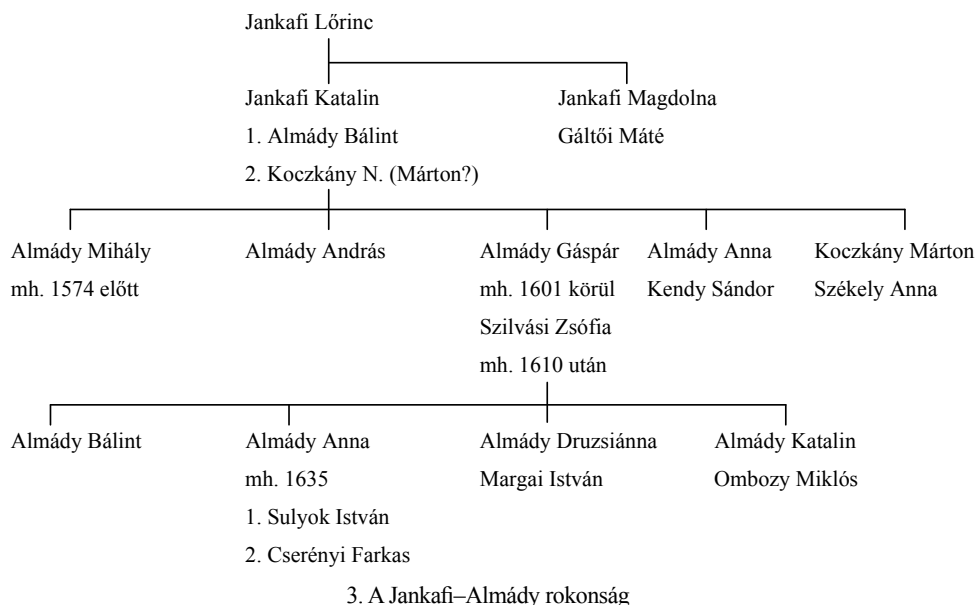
Jankafi Lőrinc

Jankafi Katalin
1. Almády Bálint
2. Koczkány N. (Márton?)

Jankafi Magdolna
Gáltői Máté

Almády Mihály
mh. 1574 előtt

Almády András

Almády Gáspár
mh. 1601 körül
Szilvási Zsófia
mh. 1610 után

Almády Anna
Kendy Sándor

Koczkány Márton
Székely Anna

Almády Bálint

Almády Anna
mh. 1635
1. Sulyok István
2. Cserényi Farkas

Almády Druzsiánna
Margai István

Almády Katalin
Ombozy Miklós

3. A Jankafi–Almády rokonság